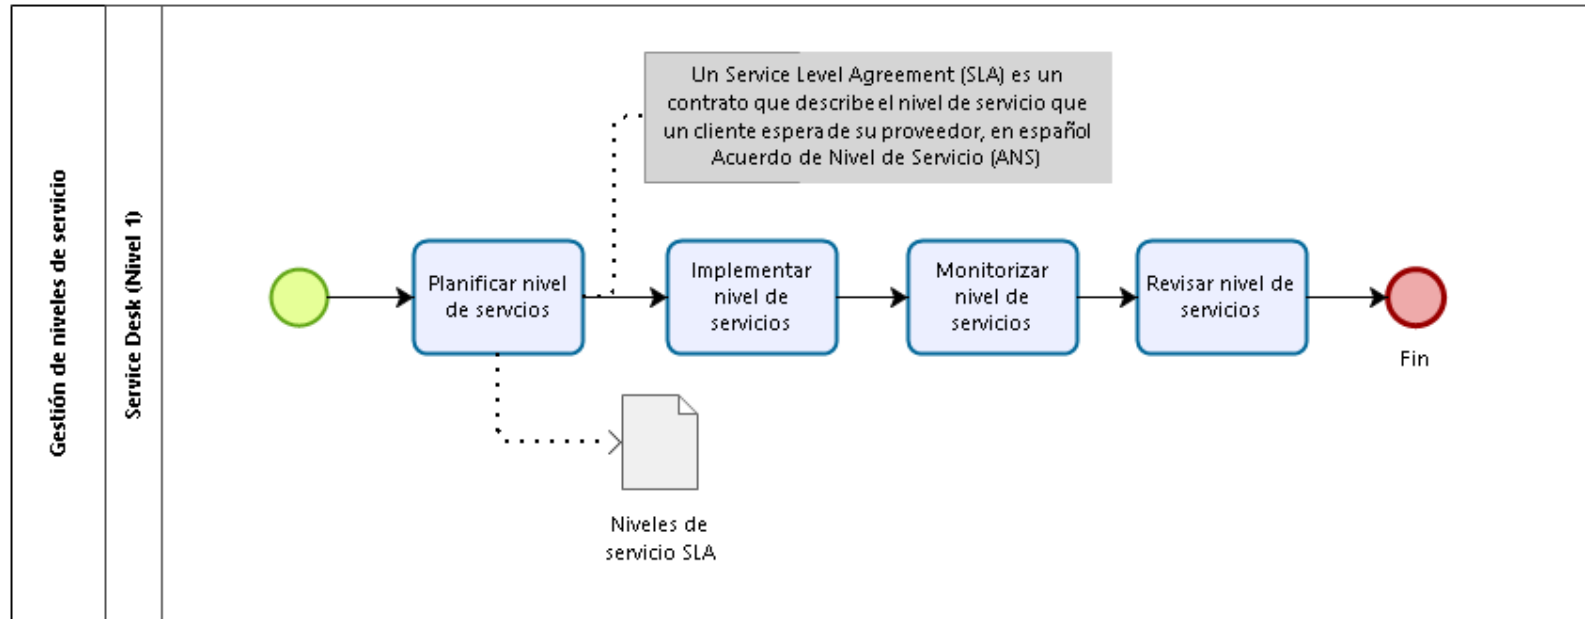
Gestión de niveles de servicio

Service Desk (Nivel 1)

Un Service Level Agreement (SLA) es un contrato que describe el nivel de servicio que un cliente espera de su proveedor, en español Acuerdo de Nivel de Servicio (ANS)

Planificar nivel de servcios

Implementar nivel de servicios

Monitorizar nivel de servicios

Revisar nivel de servicios

Fin

Niveles de servicio SLA